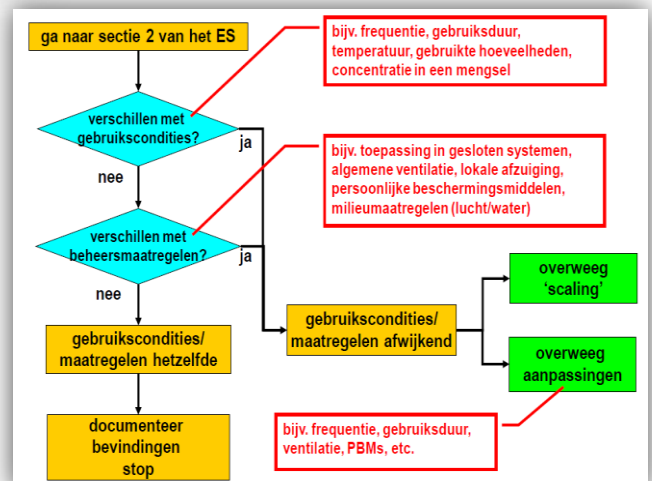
ga naar sectie 2 van het ES

bijv. frequentie, gebruiksduur, temperatuur, gebruikte hoeveelheden, concentratie in een mengsel

verschillen met gebruikscondities?

ja

nee

bijv. toepassing in gesloten systemen, algemene ventilatie, lokale afzuiging, persoonlijke beschermingsmiddelen, milieumaatregelen (lucht/water)

verschillen met beheersmaatregelen?

ja

nee

overweeg 'scaling'

gebruikscondities/ maatregelen afwijkend

overweeg aanpassingen

gebruikscondities/ maatregelen hetzelfde

documenteer bevindingen stop

bijv. frequentie, gebruiksduur, ventilatie, PBMs, etc.